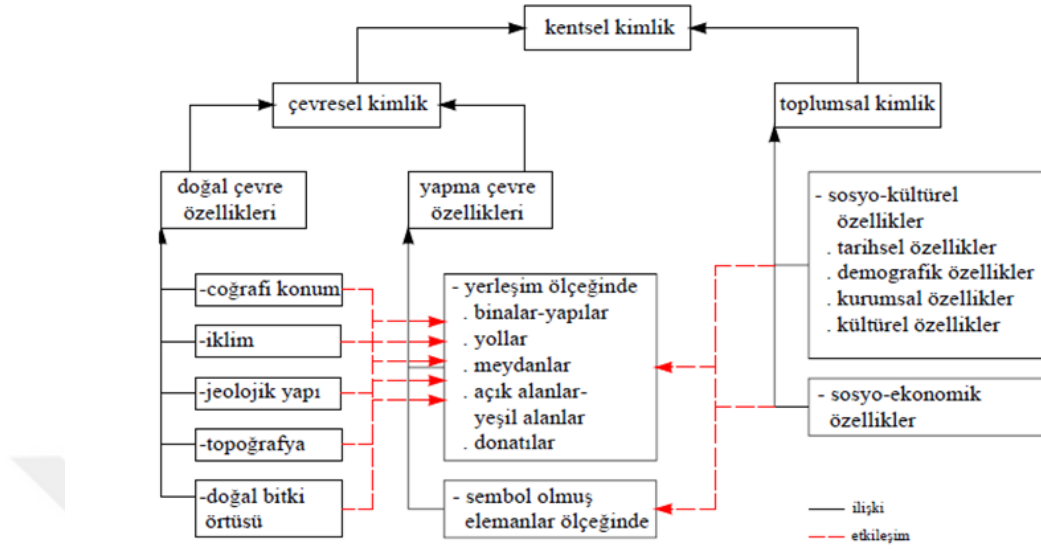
kentsel kimlik

çevresel kimlik

toplumsal kimlik

doğal çevre özellikleri

yapma çevre özellikleri

-coğrafi konum

-iklim

-jeolojik yapı

-topoğrafya

-doğal bitki örtüsü

- yerleşim ölçeğinde
. binalar-yapılar
. yollar
. meydanlar
. açık alanlar-yeşil alanlar
. donatılar

- sembol olmuş elemanlar ölçeğinde

- sosyo-kültürel özellikler
. tarihsel özellikler
. demografik özellikler
. kurumsal özellikler
. kültürel özellikler

- sosyo-ekonomik özellikler

ilişki

etkileşim